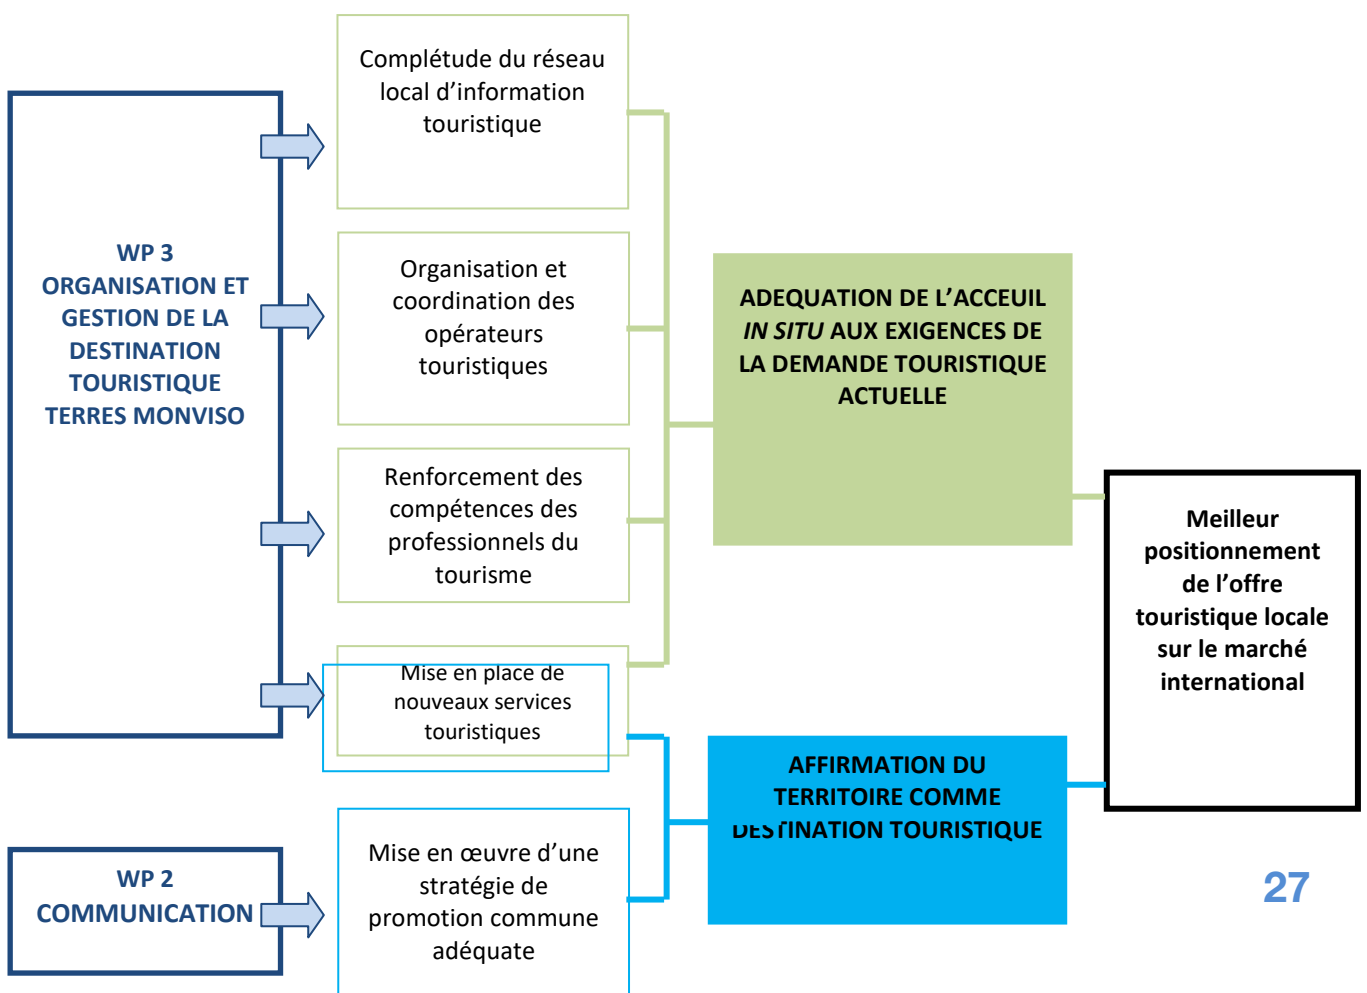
WP 3
ORGANISATION ET GESTION DE LA DESTINATION TOURISTIQUE TERRES MONVISO

Complétude du réseau local d'information touristique

Organisation et coordination des opérateurs touristiques

Renforcement des compétences des professionnels du tourisme

Mise en place de nouveaux services touristiques

ADEQUATION DE L'ACCEUIL *IN SITU* AUX EXIGENCES DE LA DEMANDE TOURISTIQUE ACTUELLE

Meilleur positionnement de l'offre touristique locale sur le marché international

WP 2
COMMUNICATION

Mise en œuvre d'une stratégie de promotion commune adéquate

AFFIRMATION DU TERRITOIRE COMME DESTINATION TOURISTIQUE

27